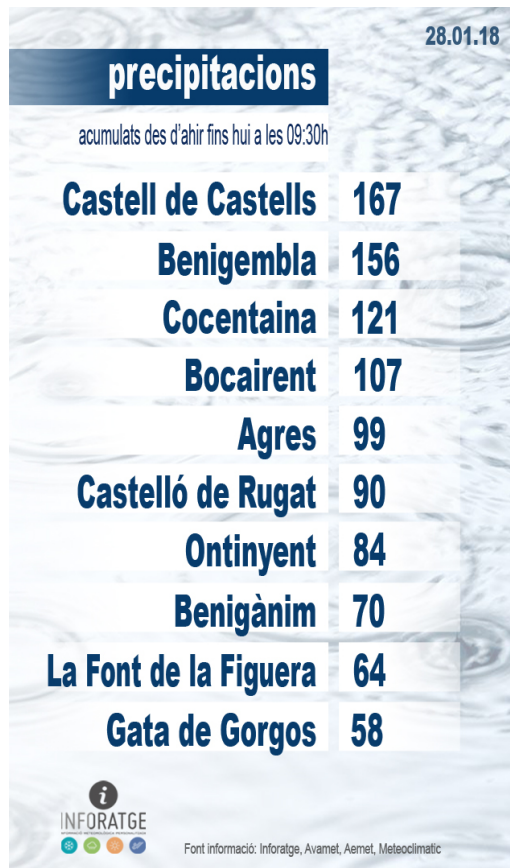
28.01.18

precipitacions

acumulats des d'ahir fins hui a les 09:30h

| | |
|---|---|
| Castell de Castells | 167 |
| Benigembla | 156 |
| Cocentaina | 121 |
| Bocairent | 107 |
| Agres | 99 |
| Castelló de Rugat | 90 |
| Ontinyent | 84 |
| Benigànim | 70 |
| La Font de la Figuera | 64 |
| Gata de Gorgos | 58 |

INFORATGE

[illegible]

Font informació: Inforatge, Avamet, Aemet, Meteoclimatic